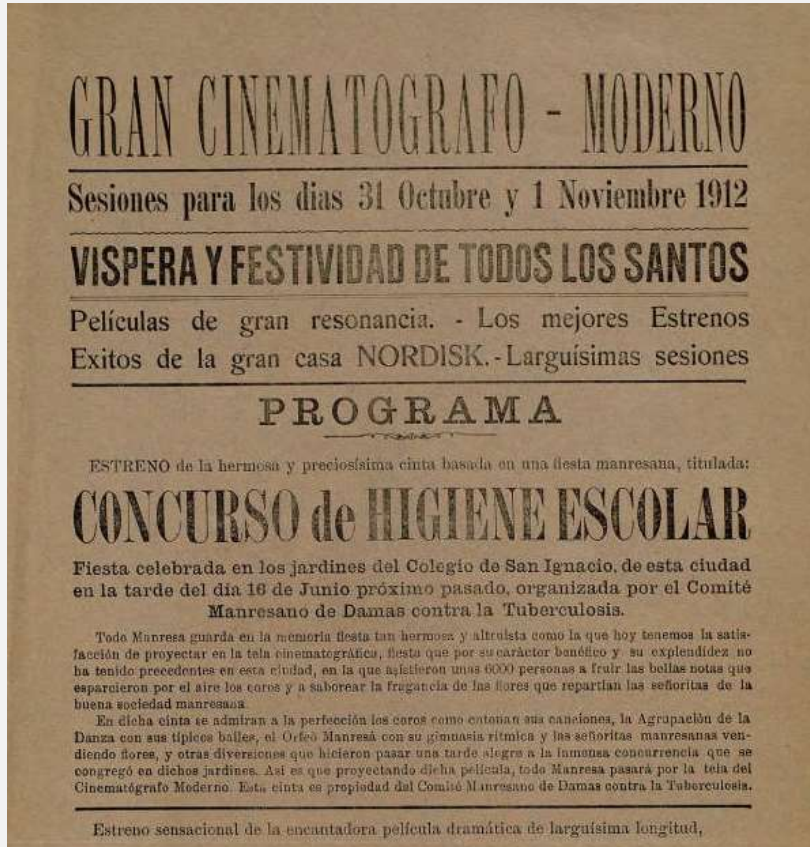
GRAN CINEMATOGRAFO - MODERNO

Sesiones para los dias 31 Octubre y 1 Noviembre 1912

VISPERA Y FESTIVIDAD DE TODOS LOS SANTOS

Películas de gran resonancia. - Los mejores Estrenos
Exitos de la gran casa NORDISK. - Larguísimas sesiones

PROGRAMA

ESTRENO de la hermosa y preciosísima cinta basada en una fiesta manresana, titulada:

CONCURSO de HIGIENE ESCOLAR

Fiesta celebrada en los jardines del Colegio de San Ignacio, de esta ciudad en la tarde del día 16 de Junio próximo pasado, organizada por el Comité Manresano de Damas contra la Tuberculosis.

Todo Manresa guarda en la memoria fiesta tan hermosa y altruista como la que hoy tenemos la satisfacción de proyectar en la tela cinematográfica, fiesta que por su carácter benéfico y su explendidez no ha tenido precedentes en esta ciudad, en la que asistieron unas 6000 personas a fruir las bellas notas que esparcieron por el aire los coros y a saborear la fragancia de las flores que repartían las señoritas de la buena sociedad manresana.

En dicha cinta se admiran a la perfección los coros como entonan sus canciones, la Agrupación de la Danza con sus típicos bailes, el Orfeó Manresá con su gimnasia rítmica y las señoritas manresanas vendiendo flores, y otras diversiones que hicieron pasar una tarde alegre a la inmensa concurrencia que se congregó en dichos jardines. Así es que proyectando dicha película, todo Manresa pasará por la tela del Cinematógrafo Moderno. Esta cinta es propiedad del Comité Manresano de Damas contra la Tuberculosis.

Estreno sensacional de la encantadora película dramática de larguísima longitud,